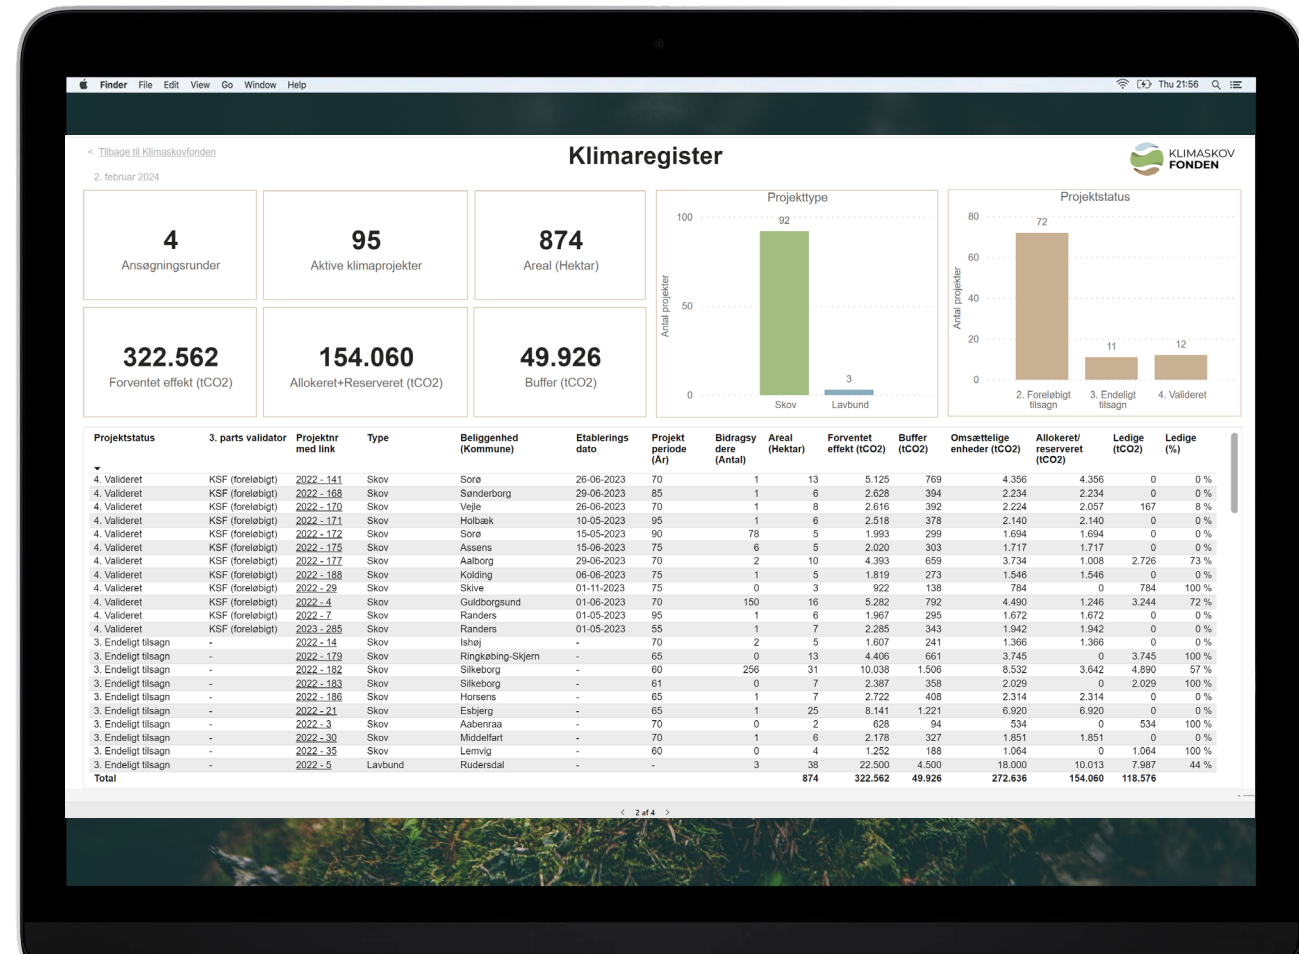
Finder File Edit View Go Window Help
Thu 21:56

< Tilbage til Klimaskovfonden
2. februar 2024

Klimaregister

KLIMASKOV FONDEN

4
Ansøgningsrunder

95
Aktive klimaprojekter

874
Areal (Hektar)

322.562
Forventet effekt (tCO2)

154.060
Allokeret+Reserveret (tCO2)

49.926
Buffer (tCO2)

Projekttype
Antal projekter
100
50
0
92
3
Skov
Lavbund

Projektstatus
Antal projekter
80
60
40
20
0
72
11
12
2. Foreløbigt tilsagn
3. Endeligt tilsagn
4. Valideret

| Projektstatus | 3. parts validator | Projektnr med link | Type | Beliggenhed (Kommune) | Etablerings dato | Projekt periode (År) | Bidragsy dere (Antal) | Areal (Hektar) | Forventet effekt (tCO2) | Buffer (tCO2) | Omsættelige enheder (tCO2) | Allokeret/ reserveret (tCO2) | Ledige (tCO2) | Ledige (%) |
|---|---|---|---|---|---|---|---|---|---|---|---|---|---|---|
| 4. Valideret | KSF (foreløbigt) | 2022 - 141 | Skov | Sorø | 26-06-2023 | 70 | 1 | 13 | 5.125 | 769 | 4.356 | 4.356 | 0 | 0 % |
| 4. Valideret | KSF (foreløbigt) | 2022 - 168 | Skov | Sønderborg | 29-06-2023 | 85 | 1 | 6 | 2.628 | 394 | 2.234 | 2.234 | 0 | 0 % |
| 4. Valideret | KSF (foreløbigt) | 2022 - 170 | Skov | Vejle | 26-06-2023 | 70 | 1 | 8 | 2.616 | 392 | 2.224 | 2.057 | 167 | 8 % |
| 4. Valideret | KSF (foreløbigt) | 2022 - 171 | Skov | Holbæk | 10-05-2023 | 95 | 1 | 6 | 2.518 | 378 | 2.140 | 2.140 | 0 | 0 % |
| 4. Valideret | KSF (foreløbigt) | 2022 - 172 | Skov | Sorø | 15-05-2023 | 90 | 78 | 5 | 1.993 | 299 | 1.694 | 1.694 | 0 | 0 % |
| 4. Valideret | KSF (foreløbigt) | 2022 - 175 | Skov | Assens | 15-06-2023 | 75 | 6 | 5 | 2.020 | 303 | 1.717 | 1.717 | 0 | 0 % |
| 4. Valideret | KSF (foreløbigt) | 2022 - 177 | Skov | Aalborg | 29-06-2023 | 70 | 2 | 10 | 4.393 | 659 | 3.734 | 1.008 | 2.726 | 73 % |
| 4. Valideret | KSF (foreløbigt) | 2022 - 188 | Skov | Kolding | 06-06-2023 | 75 | 1 | 5 | 1.819 | 273 | 1.546 | 1.546 | 0 | 0 % |
| 4. Valideret | KSF (foreløbigt) | 2022 - 29 | Skov | Skive | 01-11-2023 | 75 | 0 | 3 | 922 | 138 | 784 | 0 | 784 | 100 % |
| 4. Valideret | KSF (foreløbigt) | 2022 - 4 | Skov | Guldborgsund | 01-06-2023 | 70 | 150 | 16 | 5.282 | 792 | 4.490 | 1.246 | 3.244 | 72 % |
| 4. Valideret | KSF (foreløbigt) | 2022 - 7 | Skov | Randers | 01-05-2023 | 95 | 1 | 6 | 1.967 | 295 | 1.672 | 1.672 | 0 | 0 % |
| 4. Valideret | KSF (foreløbigt) | 2023 - 285 | Skov | Randers | 01-05-2023 | 55 | 1 | 7 | 2.285 | 343 | 1.942 | 1.942 | 0 | 0 % |
| 3. Endeligt tilsagn | - | 2022 - 14 | Skov | Ishøj | - | 70 | 2 | 5 | 1.607 | 241 | 1.366 | 1.366 | 0 | 0 % |
| 3. Endeligt tilsagn | - | 2022 - 179 | Skov | Ringkøbing-Skjern | - | 65 | 0 | 13 | 4.406 | 661 | 3.745 | 0 | 3.745 | 100 % |
| 3. Endeligt tilsagn | - | 2022 - 182 | Skov | Silkeborg | - | 60 | 256 | 31 | 10.038 | 1.506 | 8.532 | 3.642 | 4.890 | 57 % |
| 3. Endeligt tilsagn | - | 2022 - 183 | Skov | Silkeborg | - | 61 | 0 | 7 | 2.387 | 358 | 2.029 | 0 | 2.029 | 100 % |
| 3. Endeligt tilsagn | - | 2022 - 186 | Skov | Horsens | - | 65 | 1 | 7 | 2.722 | 408 | 2.314 | 2.314 | 0 | 0 % |
| 3. Endeligt tilsagn | - | 2022 - 21 | Skov | Esbjerg | - | 65 | 1 | 25 | 8.141 | 1.221 | 6.920 | 6.920 | 0 | 0 % |
| 3. Endeligt tilsagn | - | 2022 - 3 | Skov | Aabenraa | - | 70 | 0 | 2 | 628 | 94 | 534 | 0 | 534 | 100 % |
| 3. Endeligt tilsagn | - | 2022 - 30 | Skov | Middelfart | - | 70 | 1 | 6 | 2.178 | 327 | 1.851 | 1.851 | 0 | 0 % |
| 3. Endeligt tilsagn | - | 2022 - 35 | Skov | Lemvig | - | 60 | 0 | 4 | 1.252 | 188 | 1.064 | 0 | 1.064 | 100 % |
| 3. Endeligt tilsagn | - | 2022 - 5 | Lavbund | Rudersdal | - | - | 3 | 38 | 22.500 | 4.500 | 18.000 | 10.013 | 7.987 | 44 % |
| Total | | | | | | | | 874 | 322.562 | 49.926 | 272.636 | 154.060 | 118.576 | |

< 2 af 4 >